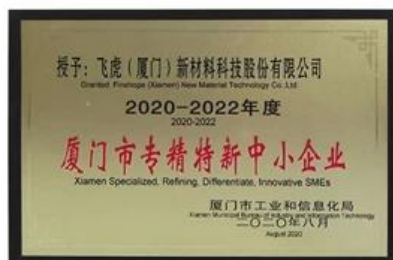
授予：飞虎（厦门）新材料科技股份有限公司
Granted: Finehope (Xiamen) New Material Technology Co.,Ltd.

2020-2022年度
2020-2022

厦门市专精特新中小企业
Xiamen Specialized, Refining, Differentiate, Innovative SMEs

厦门市工业和信息化局
Xiamen Municipal Bureau of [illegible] and Information Technology
二〇二〇年八月
August 2020